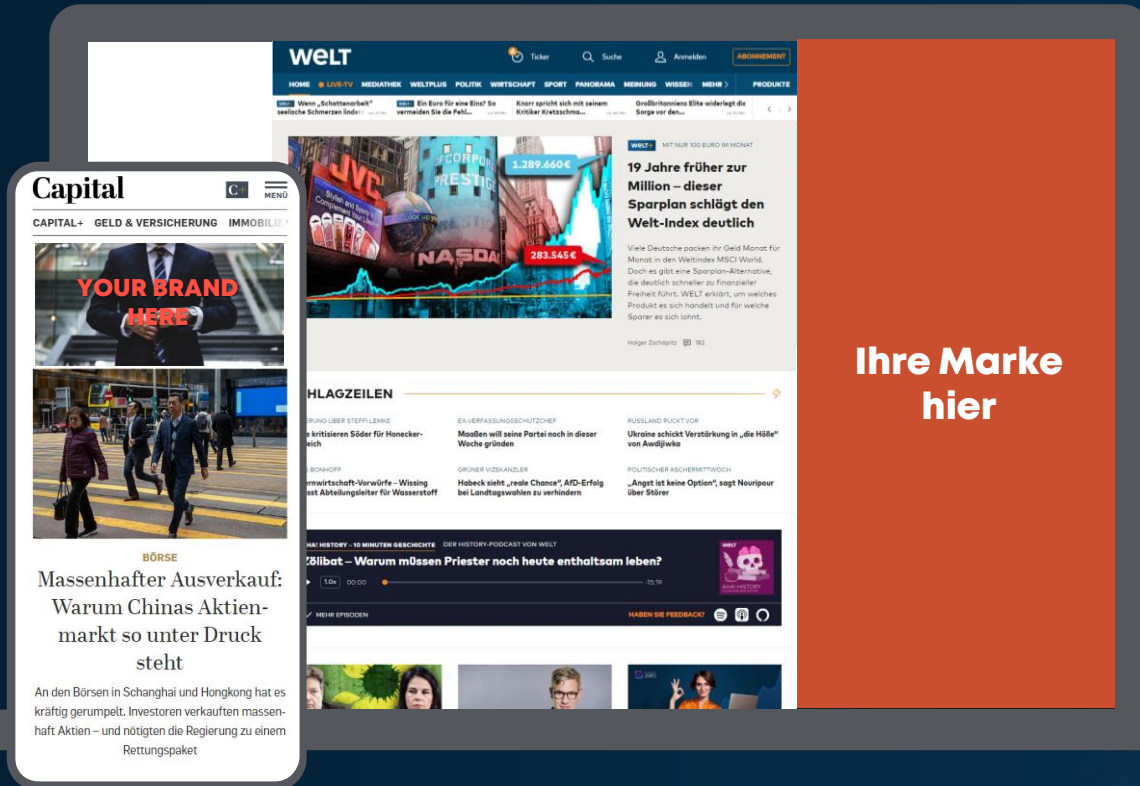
WELT

Ticker Suche Anmelden ABONNEMENT

HOME LIVE-TV MEDIATHEK WELTPLUS POLITIK WIRTSCHAFT SPORT PANORAMA MEINUNG WISSEN MEHR PRODUKTE

Wenn „Schattenarbeit" seelische Schmerzen lindert

Ein Euro für eine Eins? So vermeiden Sie die Fehl...

Knorr spricht sich mit seinem Kritiker Kretzschma...

Großbritanniens Elite widerlegt die Sorge vor den...

1.289.660 €

283.545 €

WELT+ MIT NUR 100 EURO IM MONAT

19 Jahre früher zur Million – dieser Sparplan schlägt den Welt-Index deutlich

Viele Deutsche packen ihr Geld Monat für Monat in den Weltindex MSCI World. Doch es gibt eine Sparplan-Alternative, die deutlich schneller zu finanzieller Freiheit führt. WELT erklärt, um welches Produkt es sich handelt und für welche Sparer es sich lohnt.

Holger Zschäpitz 182

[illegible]HLAGZEILEN

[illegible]ERUNG ÜBER STEFFI LEMKE
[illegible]e kritisieren Söder für Honecker-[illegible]eich

EX-VERFASSUNGSSCHUTZCHEF
Maaßen will seine Partei noch in dieser Woche gründen

RUSSLAND RÜCKT VOR
Ukraine schickt Verstärkung in „die Hölle" von Awdijiwka

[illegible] BONHOFF
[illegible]ernwirtschaft-Vorwürfe – Wissing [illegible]sst Abteilungsleiter für Wasserstoff

GRÜNER VIZEKANZLER
Habeck sieht „reale Chance", AfD-Erfolg bei Landtagswahlen zu verhindern

POLITISCHER ASCHERMITTWOCH
„Angst ist keine Option", sagt Nouripour über Störer

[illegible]! HISTORY – 10 MINUTEN GESCHICHTE DER HISTORY-PODCAST VON WELT
Zölibat – Warum müssen Priester noch heute enthaltsam leben?
1.0x 00:00 -15:19
MEHR EPISODEN HABEN SIE FEEDBACK?

Ihre Marke hier

Capital
C+ MENÜ
CAPITAL+ GELD & VERSICHERUNG IMMOBILIE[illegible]

YOUR BRAND HERE

BÖRSE
Massenhafter Ausverkauf: Warum Chinas Aktienmarkt so unter Druck steht

An den Börsen in Schanghai und Hongkong hat es kräftig gerumpelt. Investoren verkauften massenhaft Aktien – und nötigten die Regierung zu einem Rettungspaket